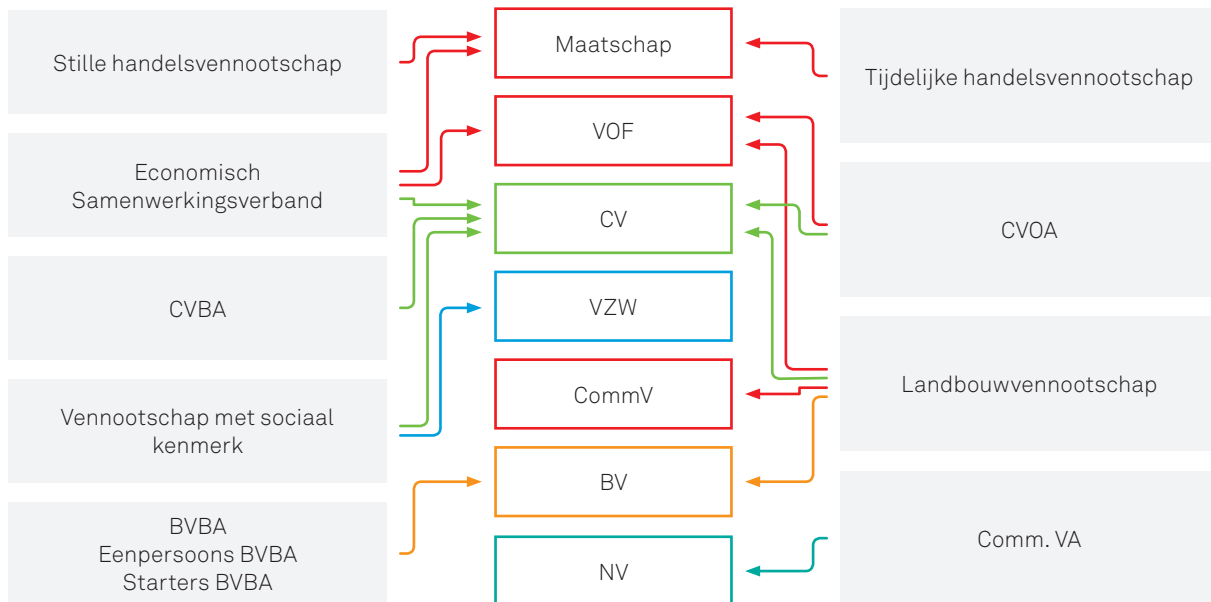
Stille handelsvennootschap

Economisch Samenwerkingsverband

CVBA

Vennootschap met sociaal kenmerk

BVBA
Eenpersoons BVBA
Starters BVBA

Maatschap

VOF

CV

VZW

CommV

BV

NV

Tijdelijke handelsvennootschap

CVOA

Landbouwvennootschap

Comm. VA